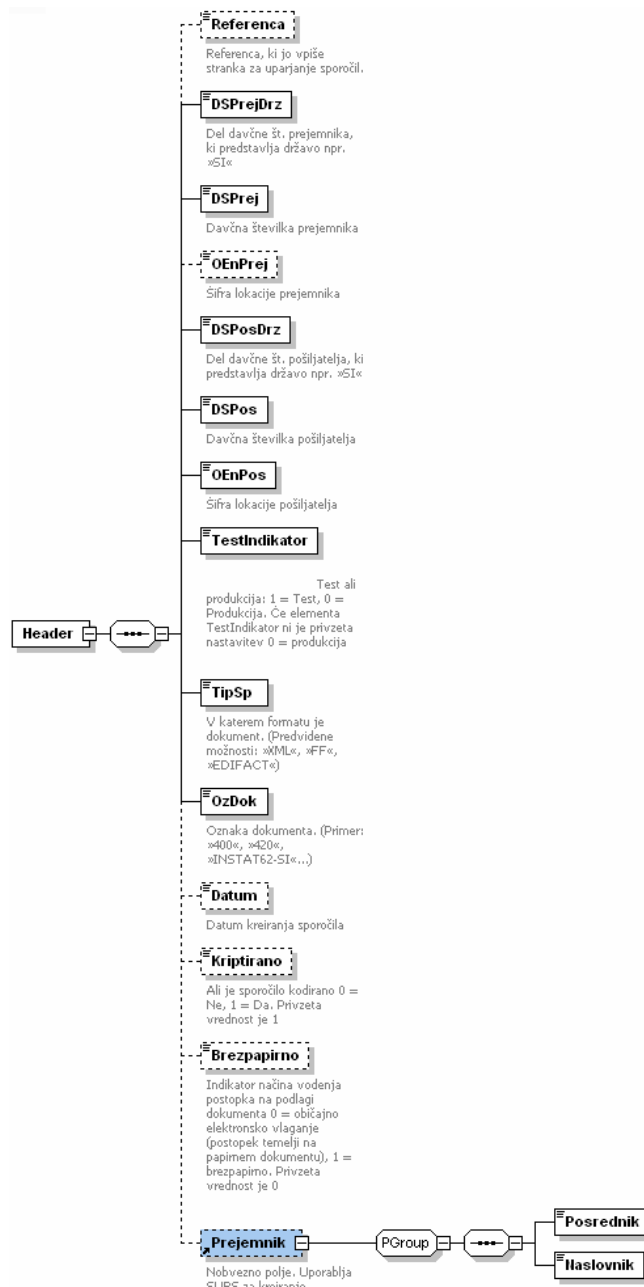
Referenca

Referenca, ki jo vpiše stranka za uparjanje sporočil.

DSPrejDrz

Del davčne št. prejemnika, ki predstavlja državo npr. »SI«

DSPrej

Davčna številka prejemnika

OEnPrej

Šifra lokacije prejemnika

DSPosDrz

Del davčne št. pošiljatelja, ki predstavlja državo npr. »SI«

DSPos

Davčna številka pošiljatelja

OEnPos

Šifra lokacije pošiljatelja

TestIndikator

Test ali produkcija: 1 = Test, 0 = Produkcija. Če elementa TestIndikator ni je privzeta nastavitev 0 = produkcija

Header

TipSp

V katerem formatu je dokument. (Predvidene možnosti: »XML«, »FF«, »EDIFACT«)

OzDok

Oznaka dokumenta. (Primer: »400«, »420«, »INSTAT62-SI«...)

Datum

Datum kreiranja sporočila

Kriptirano

Ali je sporočilo kodirano 0 = Ne, 1 = Da. Privzeta vrednost je 1

Brezpapirno

Indikator načina vodenja postopka na podlagi dokumenta 0 = običajno elektronsko vlaganje (postopek temelji na papirnem dokumentu), 1 = brezpapirno. Privzeta vrednost je 0

Prejemnik

PGroup

Posrednik

Naslovnik

Nobvezno polje. Uporablja SURS za kreiranje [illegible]